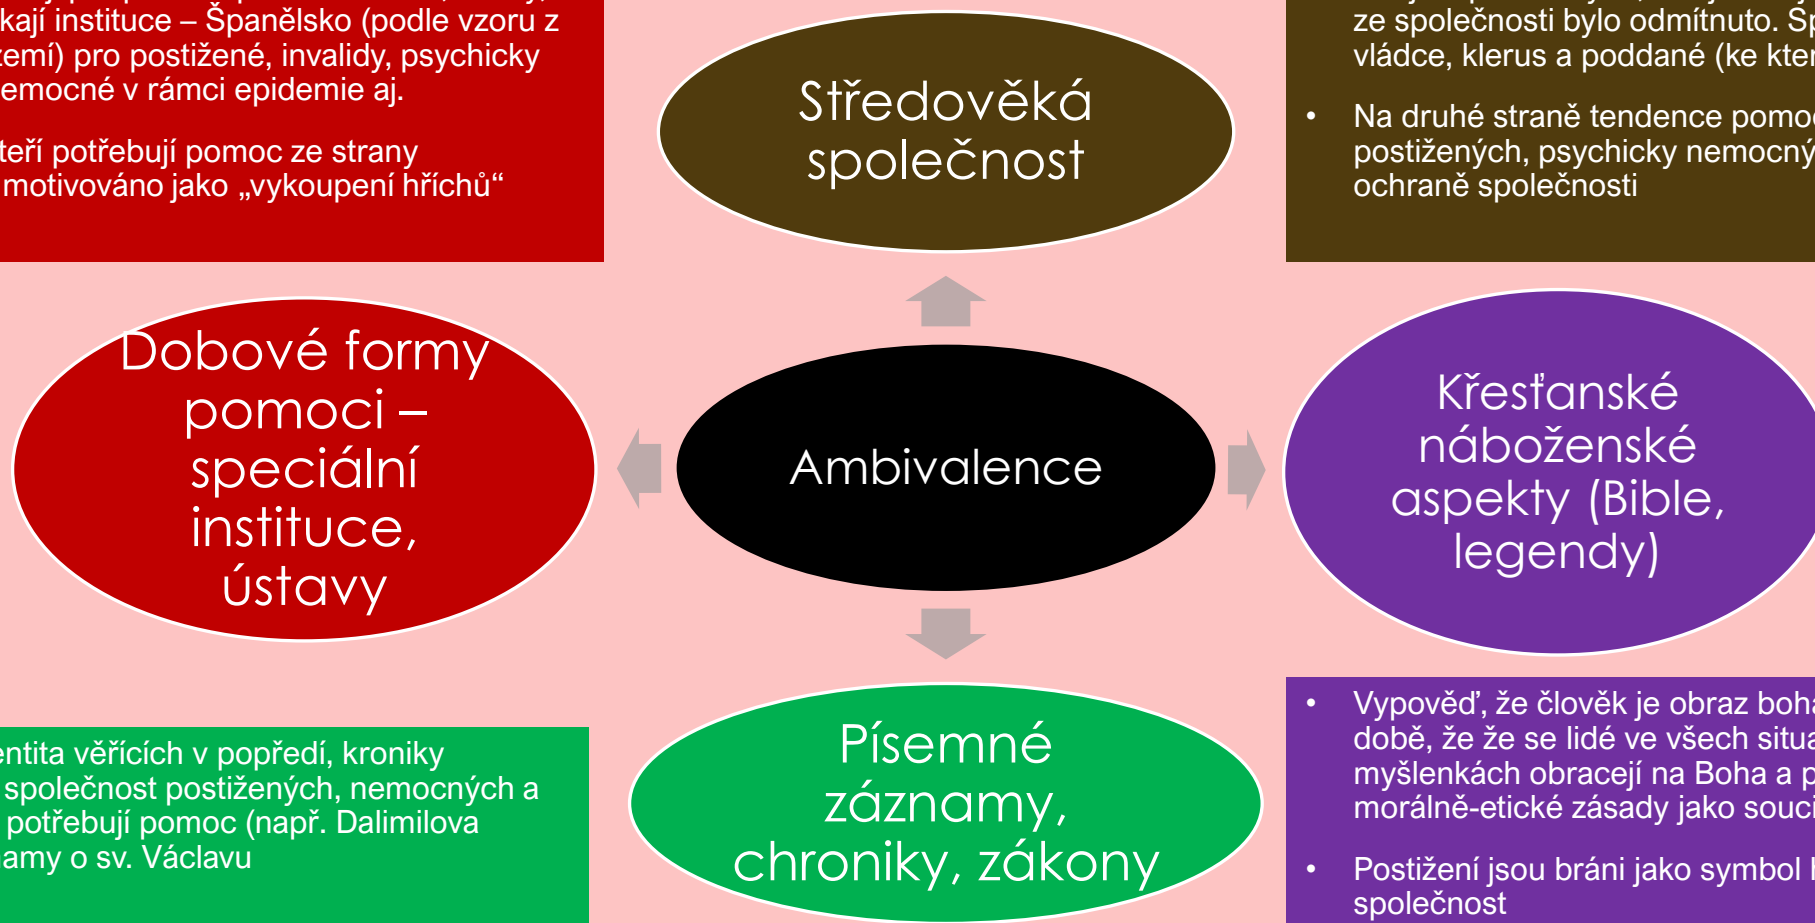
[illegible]
kají instituce – Španělsko (podle vzoru z
zemí) pro postižené, invalidy, psychicky
emocné v rámci epidemie aj.

teří potřebují pomoc ze strany
motivováno jako „vykoupení hříchů"

Středověká společnost

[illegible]
ze společnosti bylo odmítnuto. Sp
vládce, klerus a poddané (ke kter

• Na druhé straně tendence pomoc
postižených, psychicky nemocný
ochraně společnosti

Dobové formy pomoci – speciální instituce, ústavy

Ambivalence

Křesťanské náboženské aspekty (Bible, legendy)

entita věřících v popředí, kroniky
společnost postižených, nemocných a
potřebují pomoc (např. Dalimilova
amy o sv. Václavu

Písemné záznamy, chroniky, zákony

• Vypověď, že člověk je obraz boha
době, že že se lidé ve všech situa
myšlenkách obracejí na Boha a p
morálně-etické zásady jako souči

• Postižení jsou bráni jako symbol
společnost